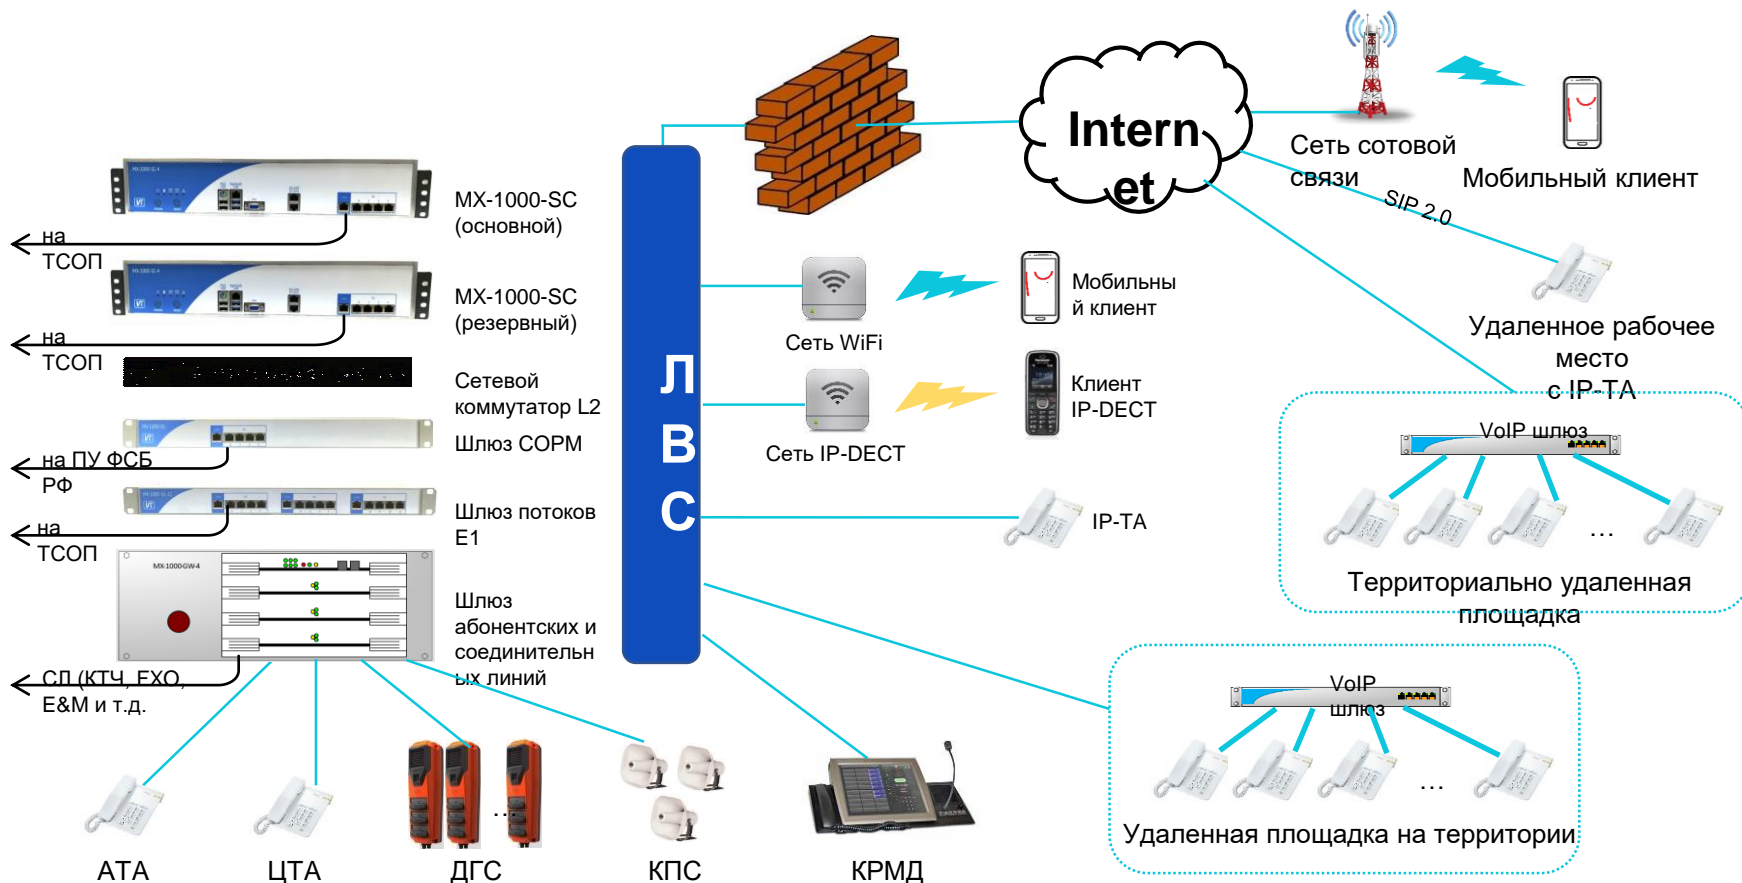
на ТСОП

MX-1000-SC (основной)

на ТСОП

MX-1000-SC (резервный)

Сетевой коммутатор L2

на ПУ ФСБ РФ

Шлюз СОРМ

на ТСОП

Шлюз потоков E1

Шлюз абонентских и соединительных линий

СЛ (КТЧ, FXO, E&M и т.д.

Л
В
С

Internet

Сеть сотовой связи

Мобильный клиент

SIP 2.0

Удаленное рабочее место с IP-TA

Сеть WiFi

Мобильный клиент

Сеть IP-DECT

Клиент IP-DECT

IP-TA

VoIP шлюз

...

Территориально удаленная площадка

VoIP шлюз

...

Удаленная площадка на территории

АТА

ЦТА

ДГС

КПС

КРМД